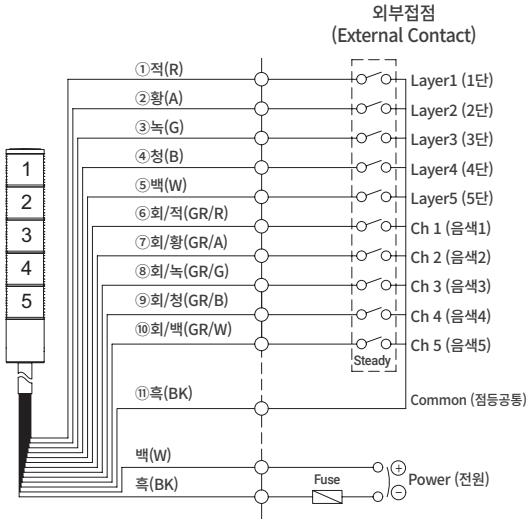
외부접점
(External Contact)

①적(R)
②황(A)
③녹(G)
④청(B)
⑤백(W)
⑥회/적(GR/R)
⑦회/황(GR/A)
⑧회/녹(GR/G)
⑨회/청(GR/B)
⑩회/백(GR/W)
⑪흑(BK)

1
2
3
4
5

Layer1 (1단)
Layer2 (2단)
Layer3 (3단)
Layer4 (4단)
Layer5 (5단)
Ch 1 (음색1)
Ch 2 (음색2)
Ch 3 (음색3)
Ch 4 (음색4)
Ch 5 (음색5)
Steady

Common (점등공통)

백(W)
흑(BK)
Fuse
$\oplus$
$\ominus$
Power (전원)